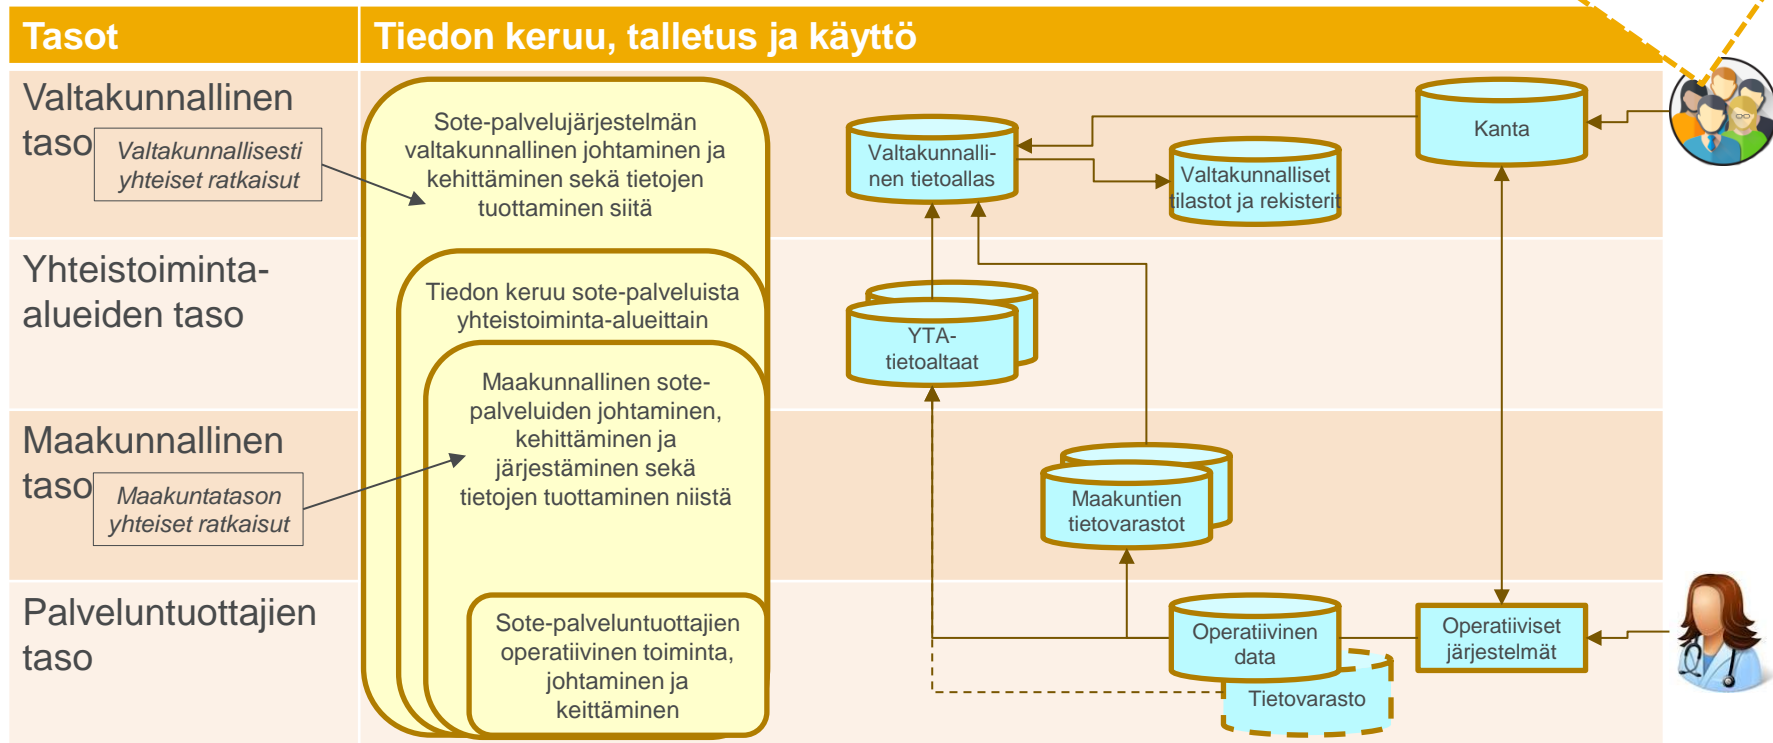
| Tasot | Tiedon keruu, talletus ja käyttö |
|---|---|

Valtakunnallinen taso

Valtakunnallisesti yhteiset ratkaisut

Yhteistoiminta-alueiden taso

Maakunnallinen taso

Maakuntatason yhteiset ratkaisut

Palveluntuottajien taso

Sote-palvelujärjestelmän valtakunnallinen johtaminen ja kehittäminen sekä tietojen tuottaminen siitä

Tiedon keruu sote-palveluista yhteistoiminta-alueittain

Maakunnallinen sote-palveluiden johtaminen, kehittäminen ja järjestäminen sekä tietojen tuottaminen niistä

Sote-palveluntuottajien operatiivinen toiminta, johtaminen ja keittäminen

Valtakunnallinen tietoallas

Valtakunnalliset tilastot ja rekisterit

Kanta

YTA-tietoaltaat

Maakuntien tietovarastot

Operatiivinen data

Tietovarasto

Operatiiviset järjestelmät